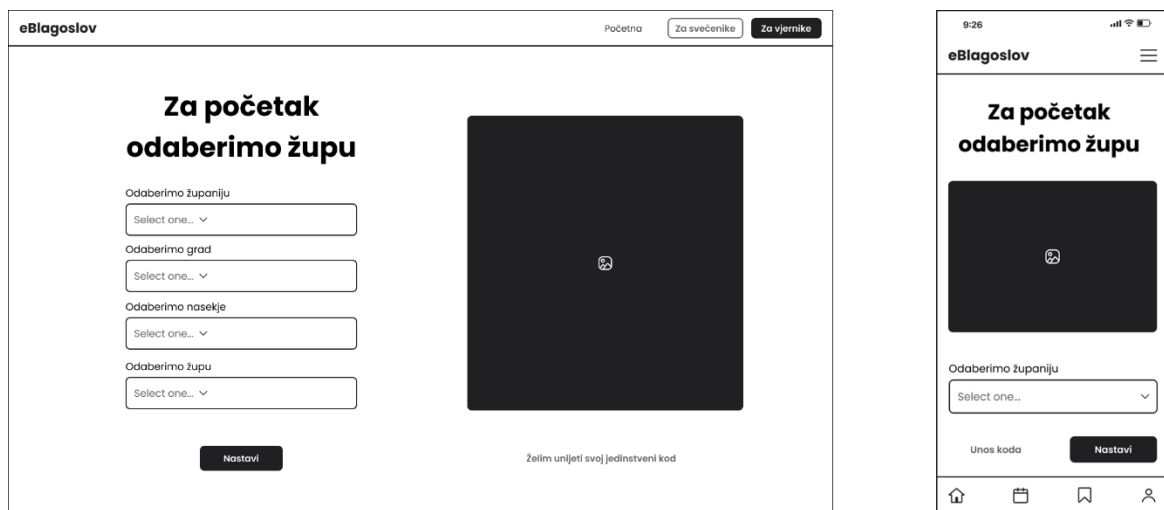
eBlagoslov

Početna

Za svećenike

Za vjernike

Za početak odaberimo župu

Odaberimo županiju

Select one...

Odaberimo grad

Select one...

Odaberimo nasekje

Select one...

Odaberimo župu

Select one...

Nastavi

Želim unijeti svoj jedinstveni kod

9:26

eBlagoslov

Za početak odaberimo župu

Odaberimo županiju

Select one...

Unos koda

Nastavi